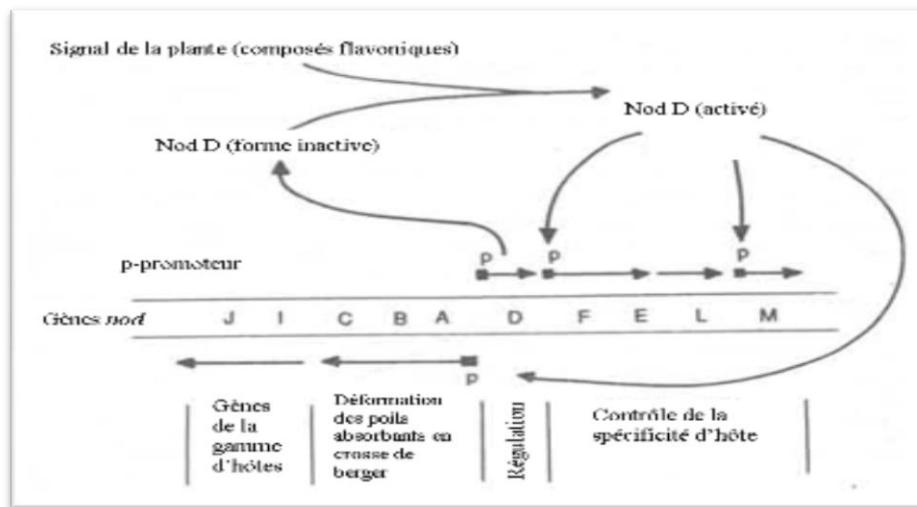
Signal de la plante (composés flavoniques)

Nod D (activé)

Nod D (forme inactive)

p-promoteur

P P P

Gènes *nod* J I C B A D F E L M

P

Gènes de la gamme d'hôtes

Déformation des poils absorbants en crosse de berger

Régulation

Contrôle de la spécificité d'hôte